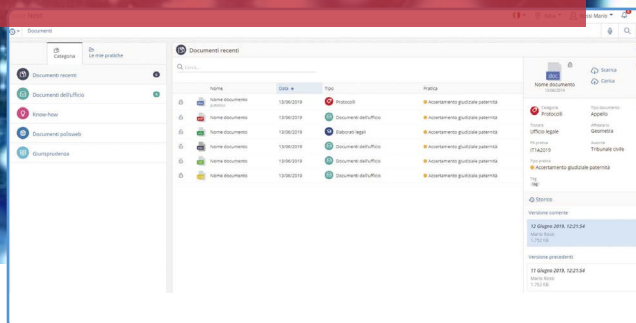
Documenti

Categorie

Le mie pratiche

Documenti recenti

Documenti dell'ufficio

Know-how

Documenti polisweb

Giurisprudenza

Documenti recenti

Cerca...

| | | Nome | Data | Tipo | Pratica |
|---|---|---|---|---|---|
| | | Nome documento | 13/06/2019 | Protocolli | Accertamento giudiziale paternità |
| | | Nome documento | 13/06/2019 | Documenti dell'ufficio | Accertamento giudiziale paternità |
| | | Nome documento | 13/06/2019 | Elaborati legali | Accertamento giudiziale paternità |
| | | Nome documento | 13/06/2019 | Documenti dell'ufficio | Accertamento giudiziale paternità |
| | | Nome documento | 13/06/2019 | Documenti dell'ufficio | Accertamento giudiziale paternità |
| | | Nome documento | 13/06/2019 | Documenti dell'ufficio | Accertamento giudiziale paternità |

Nome documento

Scarica

Carica

Categoria
Protocolli

Tipo documento
Appello

Ufficio legale

Geometra

ITFA2019

Tribunale civile

Accertamento giudiziale paternità

Storico

Versione corrente

12 Giugno 2019, 12:21:54
Mario Rossi
1.752 KB

Versioni precedenti

11 Giugno 2019, 12:21:54
Mario Rossi
1.752 KB